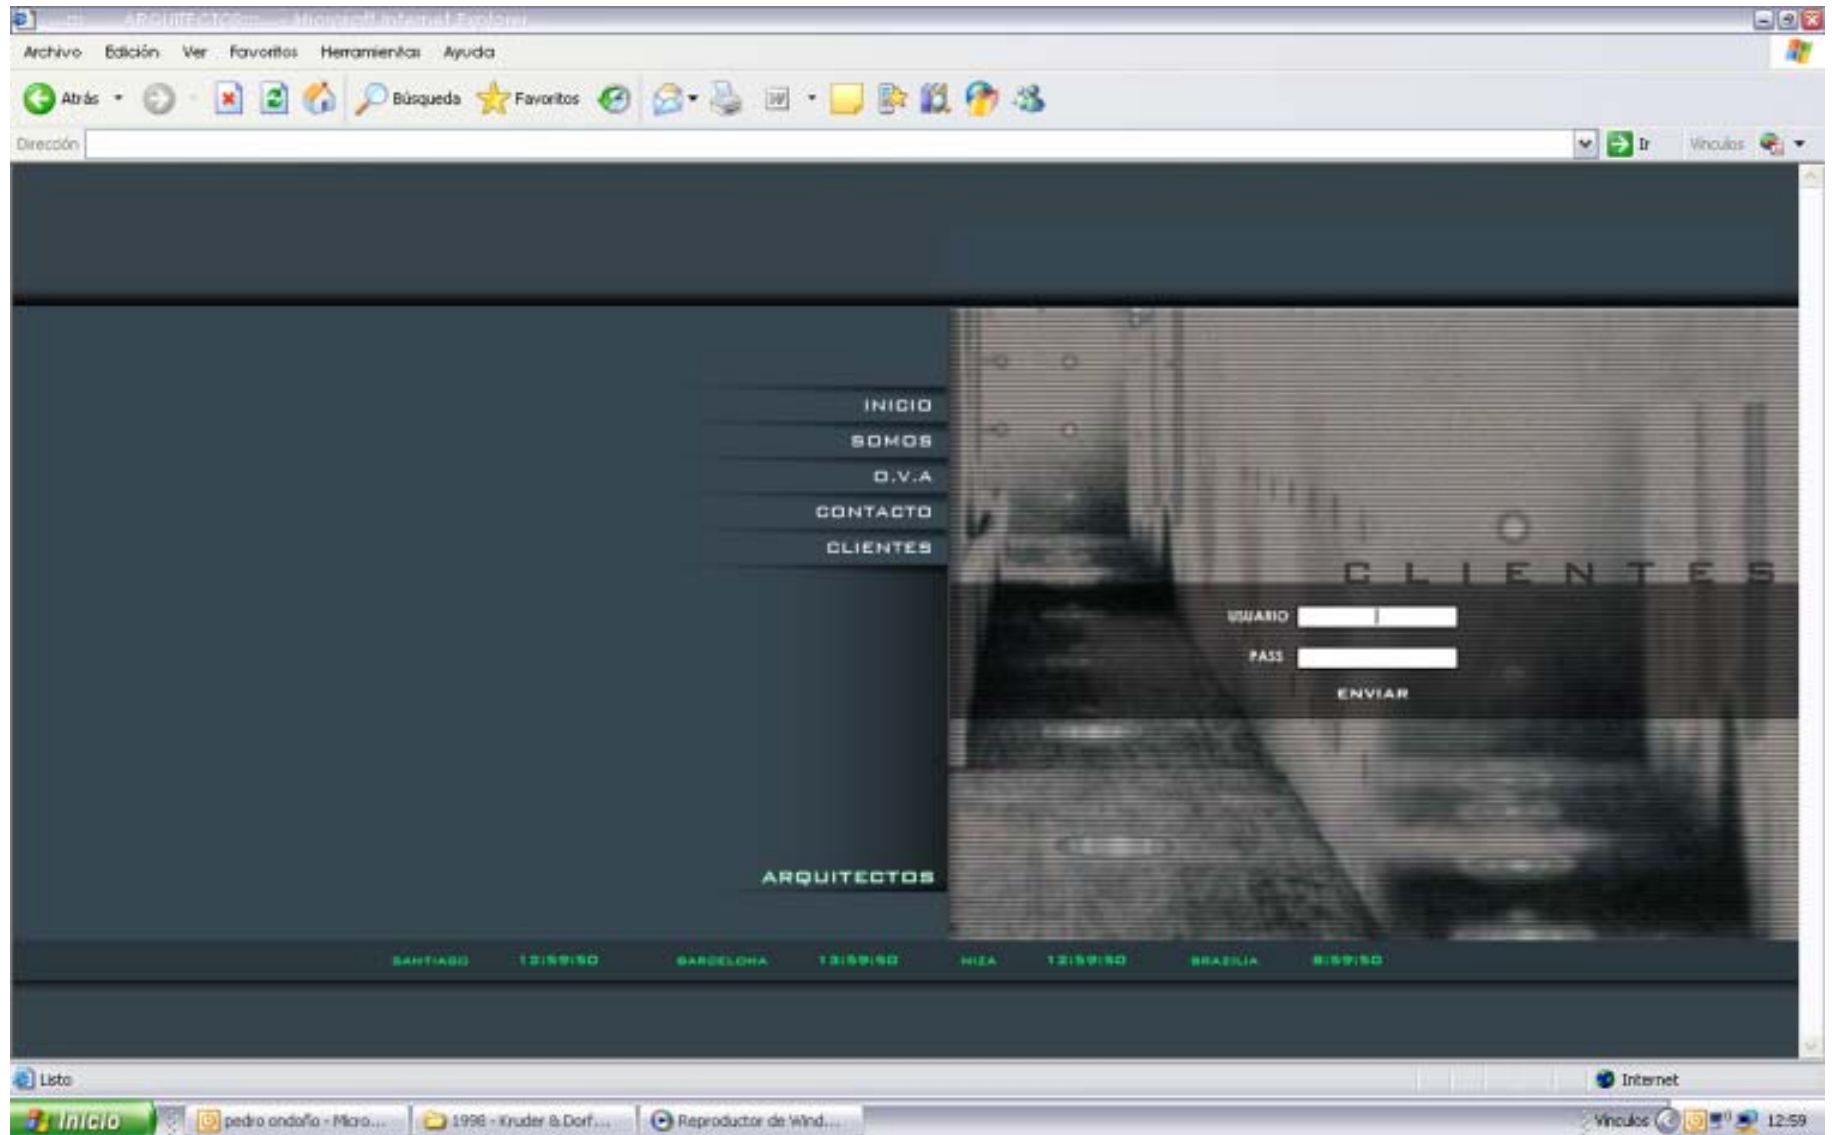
ARQUITECTOS... - Microsoft Internet Explorer

Archivo Edición Ver Favoritos Herramientas Ayuda

Atrás Búsqueda Favoritos

Dirección Ir Vínculos

INICIO
SOMOS
O.V.A
CONTACTO
CLIENTES

CLIENTES
USUARIO
PASS
ENVIAR

ARQUITECTOS

SANTIAGO 12:59:50 BARCELONA 13:59:50 NIZA 12:59:50 BRAZILIA 8:59:50

Listo
Internet

Inicio pedro ondoño - Micro... 1998 - Kruder & Dorf... Reproductor de Wind...
Vínculos 12:59